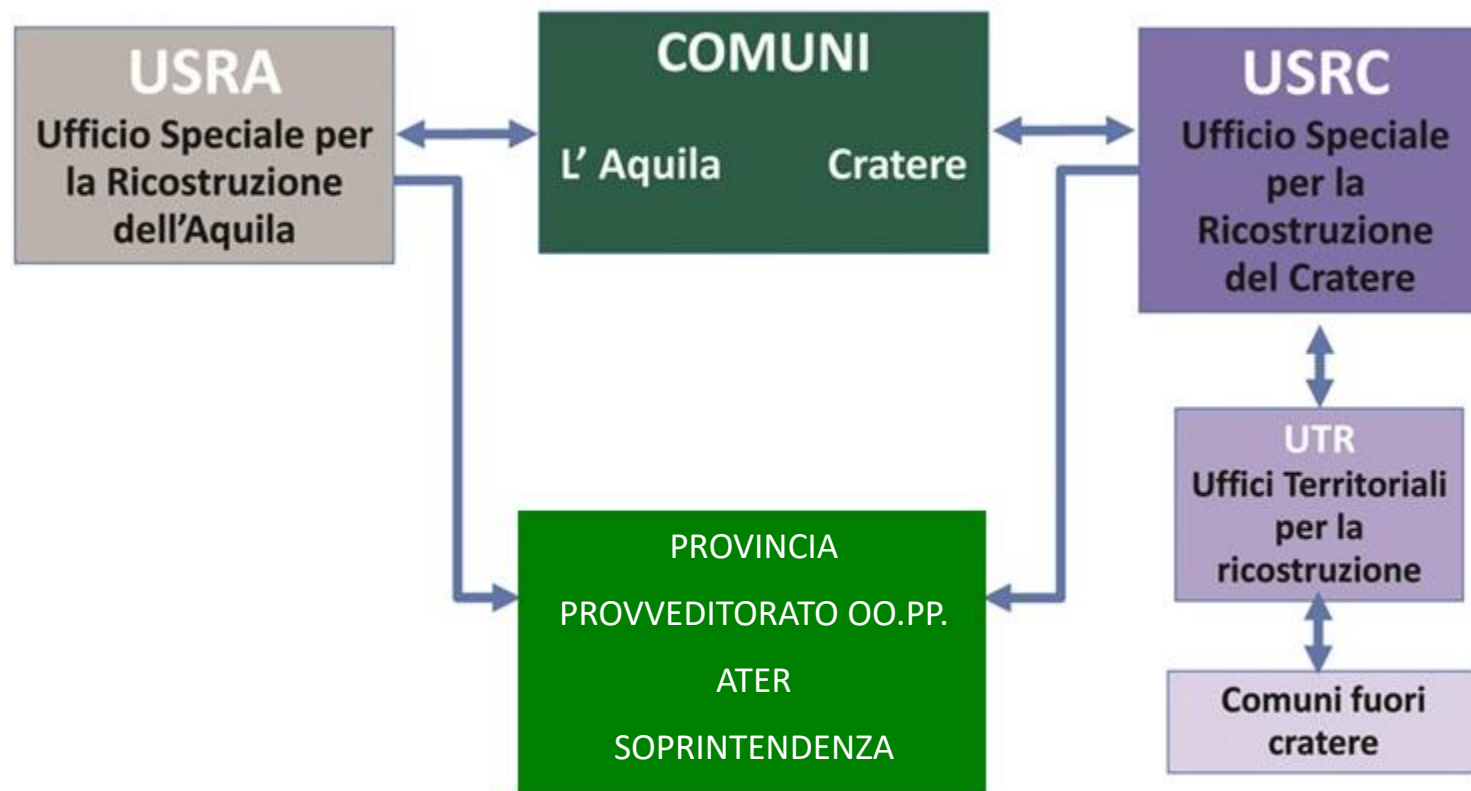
USRA
Ufficio Speciale per la Ricostruzione dell’Aquila

COMUNI
L’ Aquila Cratere

USRC
Ufficio Speciale per la Ricostruzione del Cratere

UTR
Uffici Territoriali per la ricostruzione

Comuni fuori cratere

PROVINCIA
PROVVEDITORATO OO.PP.
ATER
SOPRINTENDENZA